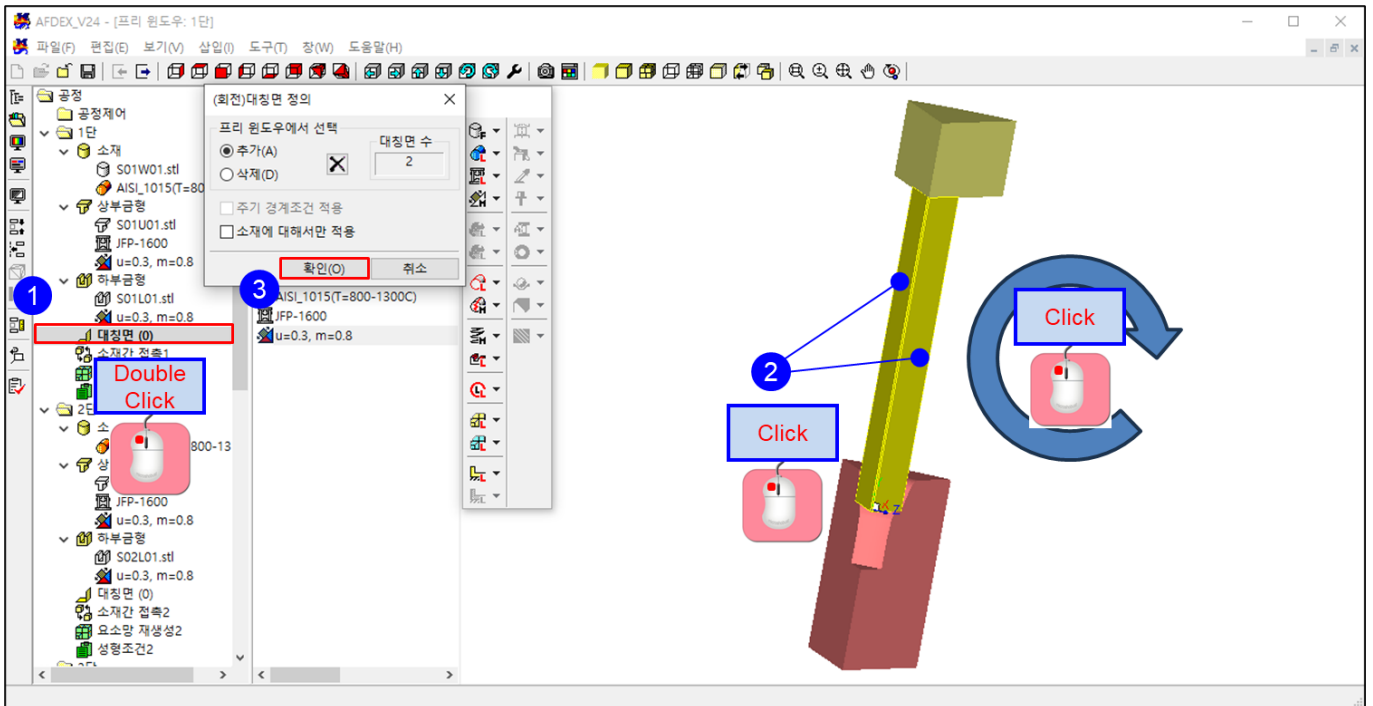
AFDEX_V24 - [프리 윈도우: 1단]

파일(F) 편집(E) 보기(V) 삽입(I) 도구(T) 창(W) 도움말(H)

공정
공정제어
1단
소재
S01W01.stl
AISI_1015(T=80
상부금형
S01U01.stl
JFP-1600
u=0.3, m=0.8
하부금형
S01L01.stl
u=0.3, m=0.8
대칭면 (0)
소재간 접촉1
2단
JFP-1600
u=0.3, m=0.8
하부금형
S02L01.stl
u=0.3, m=0.8
대칭면 (0)
소재간 접촉2
요소망 재생성2
성형조건2

1

Double Click

800-13

(회전)대칭면 정의
프리 윈도우에서 선택
추가(A)
삭제(D)
대칭면 수
2
주기 경계조건 적용
소재에 대해서만 적용
확인(O)
취소

3

AISI_1015(T=800-1300C)
JFP-1600
u=0.3, m=0.8

2

Click

Click